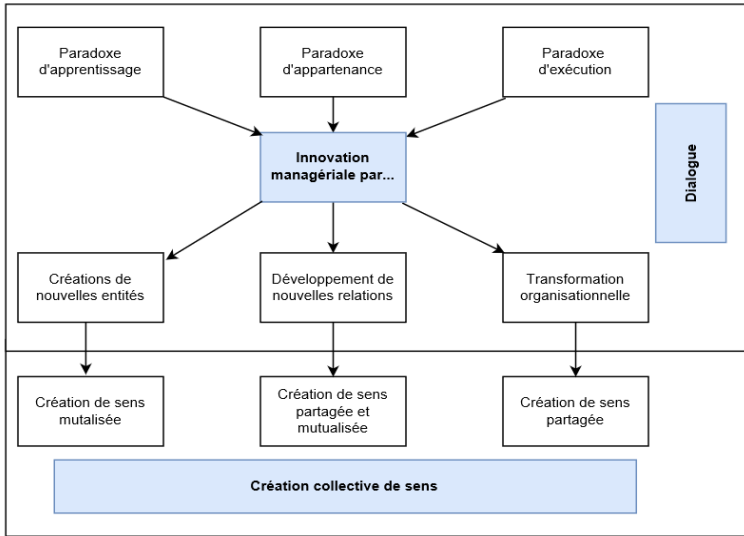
Paradoxe d'apprentissage

Paradoxe d'appartenance

Paradoxe d'exécution

Innovation managériale par...

Dialogue

Créations de nouvelles entités

Développement de nouvelles relations

Transformation organisationnelle

Création de sens mutalisée

Création de sens partagée et mutualisée

Création de sens partagée

Création collective de sens